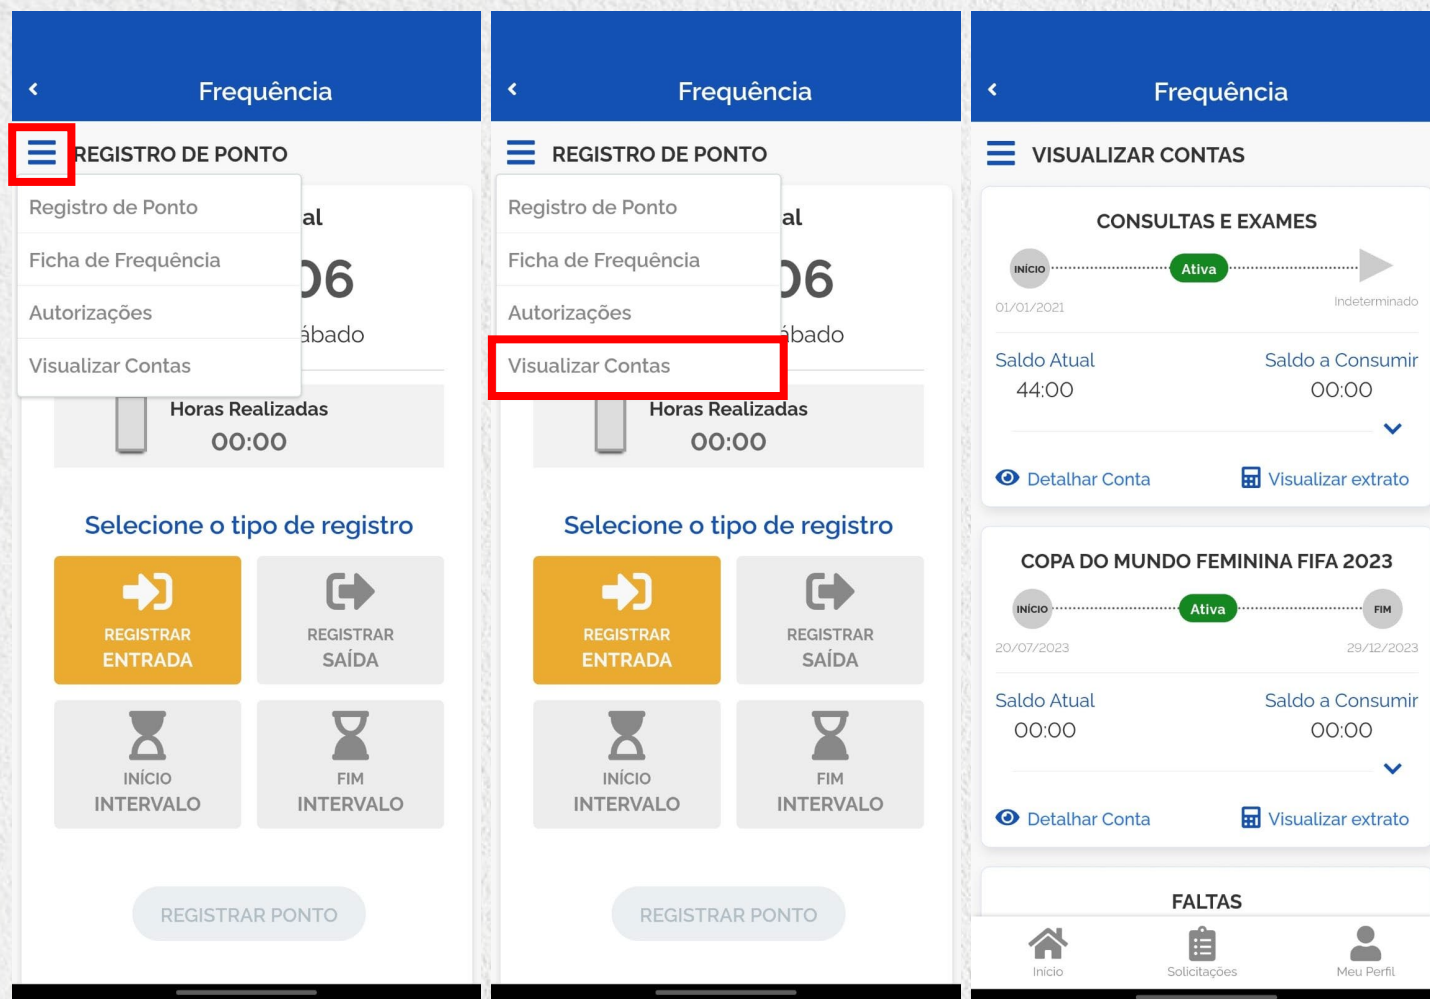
Frequência

REGISTRO DE PONTO

Registro de Ponto
Ficha de Frequência
Autorizações
Visualizar Contas

al
06
ábado

Horas Realizadas
00:00

Selecione o tipo de registro

REGISTRAR ENTRADA
REGISTRAR SAÍDA
INÍCIO INTERVALO
FIM INTERVALO

REGISTRAR PONTO

Frequência

REGISTRO DE PONTO

Registro de Ponto
Ficha de Frequência
Autorizações
Visualizar Contas

al
06
ábado

Horas Realizadas
00:00

Selecione o tipo de registro

REGISTRAR ENTRADA
REGISTRAR SAÍDA
INÍCIO INTERVALO
FIM INTERVALO

REGISTRAR PONTO

Frequência

VISUALIZAR CONTAS

CONSULTAS E EXAMES
INÍCIO
Ativa
01/01/2021
Indeterminado
Saldo Atual
44:00
Saldo a Consumir
00:00
Detalhar Conta
Visualizar extrato

COPA DO MUNDO FEMININA FIFA 2023
INÍCIO
Ativa
FIM
20/07/2023
29/12/2023
Saldo Atual
00:00
Saldo a Consumir
00:00
Detalhar Conta
Visualizar extrato

FALTAS

Início
Solicitações
Meu Perfil